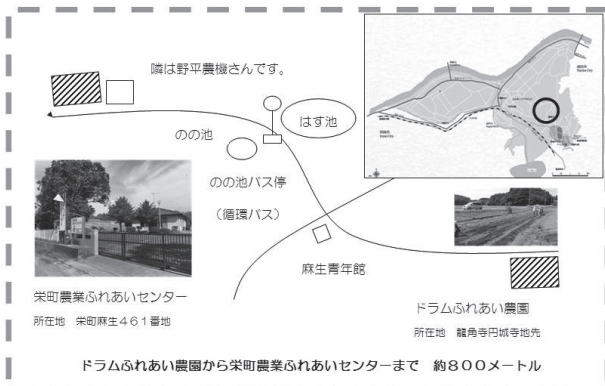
隣は野平農機さんです。

はす池

のの池

のの池バス停

（循環バス）

麻生青年館

栄町農業ふれあいセンター

所在地　栄町麻生４６１番地

ドラムふれあい農園

所在地　龍角寺円城寺地先

ドラムふれあい農園から栄町農業ふれあいセンターまで　約８００メートル